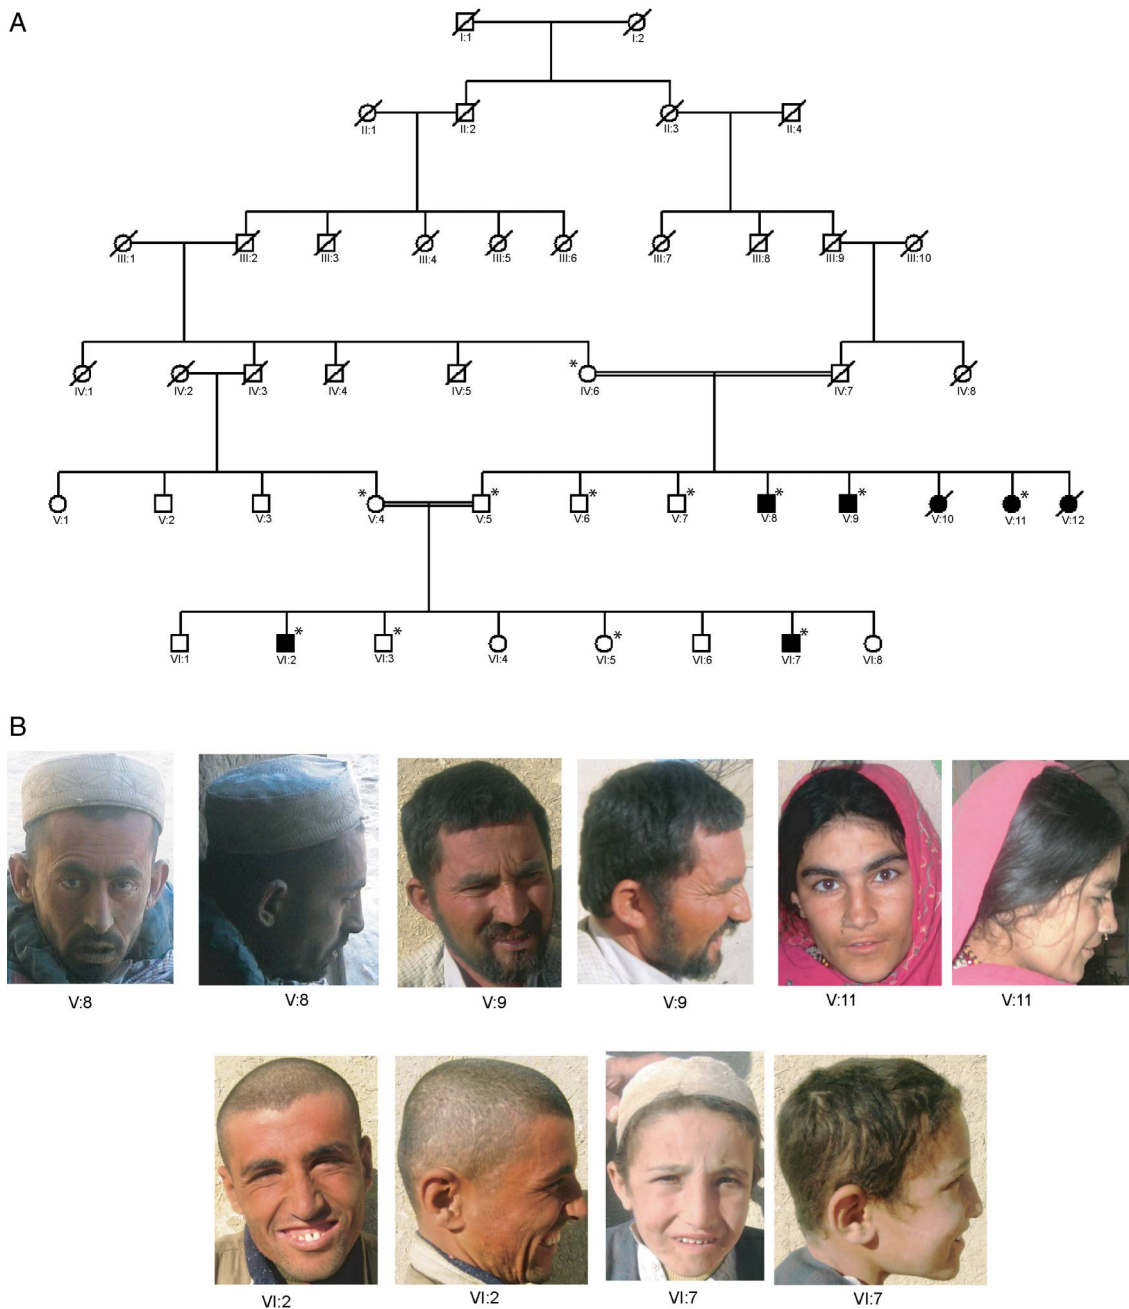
A

I:1 I:2

II:1 II:2 II:3 II:4

III:1 III:2 III:3 III:4 III:5 III:6 III:7 III:8 III:9 III:10

IV:1 IV:2 IV:3 IV:4 IV:5 * IV:6 IV:7 IV:8

V:1 V:2 V:3 * V:4 V:5 * V:6 * V:7 * V:8 * V:9 * V:10 V:11 * V:12

VI:1 VI:2 * VI:3 * VI:4 VI:5 * VI:6 VI:7 * VI:8

B

V:8 V:8 V:9 V:9 V:11 V:11

VI:2 VI:2 VI:7 VI:7